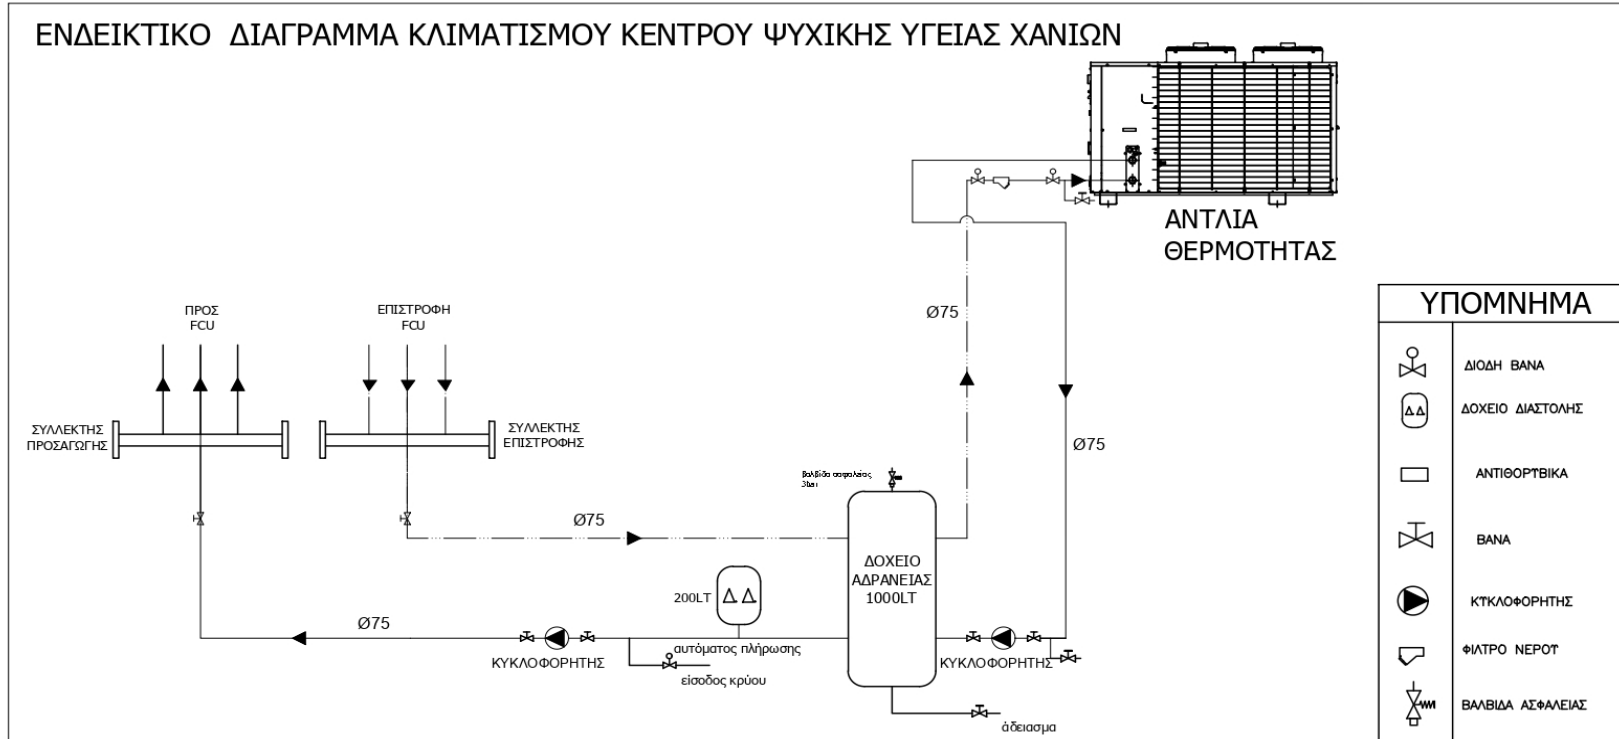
ΕΝΔΕΙΚΤΙΚΟ ΔΙΑΓΡΑΜΜΑ ΚΛΙΜΑΤΙΣΜΟΥ ΚΕΝΤΡΟΥ ΨΥΧΙΚΗΣ ΥΓΕΙΑΣ ΧΑΝΙΩΝ

ΑΝΤΛΙΑ ΘΕΡΜΟΤΗΤΑΣ

Ø75

Ø75

ΠΡΟΣ FCU

ΕΠΙΣΤΡΟΦΗ FCU

ΣΥΛΛΕΚΤΗΣ ΠΡΟΣΑΓΩΓΗΣ

ΣΥΛΛΕΚΤΗΣ ΕΠΙΣΤΡΟΦΗΣ

Βαλβίδα ασφαλείας 3bar

Ø75

ΔΟΧΕΙΟ ΑΔΡΑΝΕΙΑΣ 1000LT

200LT ΔΔ

Ø75

ΚΥΚΛΟΦΟΡΗΤΗΣ

αυτόματος πλήρωσης

είσοδος κρύου

ΚΥΚΛΟΦΟΡΗΤΗΣ

άδειασμα

ΥΠΟΜΝΗΜΑ

ΔΙΟΔΗ ΒΑΝΑ

ΔΔ ΔΟΧΕΙΟ ΔΙΑΣΤΟΛΗΣ

ΑΝΤΙΘΟΡΤΒΙΚΑ

ΒΑΝΑ

ΚΤΚΛΟΦΟΡΗΤΗΣ

ΦΙΛΤΡΟ ΝΕΡΟΤ

ΒΑΛΒΙΔΑ ΑΣΦΑΛΕΙΑΣ